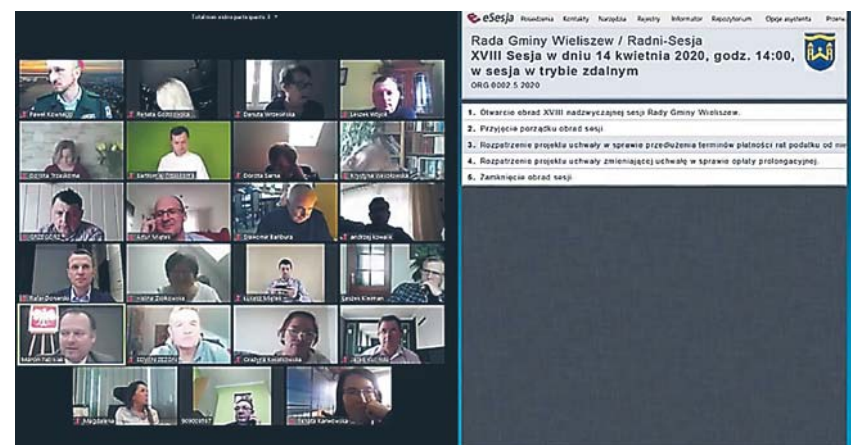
Total non video participants: 3

Paweł Kowalczyk
Renata Gołębiowska
Danuta Wrzesińska
Leszek Wójcik
Dorota Trzaskoma
Bartłomiej Piłaszewski
Dorota Sarna
Krystyna Wierzbowska
GRZEGORZ
Artur Majewski
Sekretarz Barbara
andrzej kowalik
Rafał Dziewski
Jolanta Zimkowska
Łukasz Majecki
Leszek Kiernan
Marcin Tałacha
SZYMANSKI
Grażyna Kowalkowska
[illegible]
Magdalena
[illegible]
Jolanta Kamińska

eSesja Posiedzenia Kontakty Narzędzia Rejestry Informator Repozytorium Opcje asystenta Przew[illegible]

Rada Gminy Wieliszew / Radni-Sesja
XVIII Sesja w dniu 14 kwietnia 2020, godz. 14:00, w sesja w trybie zdalnym
ORG.0002.5.2020

1. Otwarcie obrad XVIII nadzwyczajnej sesji Rady Gminy Wieliszew.
2. Przyjęcie porządku obrad sesji.
3. Rozpatrzenie projektu uchwały w sprawie przedłużenia terminów płatności rat podatku od nie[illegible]
4. Rozpatrzenie projektu uchwały zmieniającej uchwałę w sprawie opłaty prolongacyjnej.
5. Zamknięcie obrad sesji.